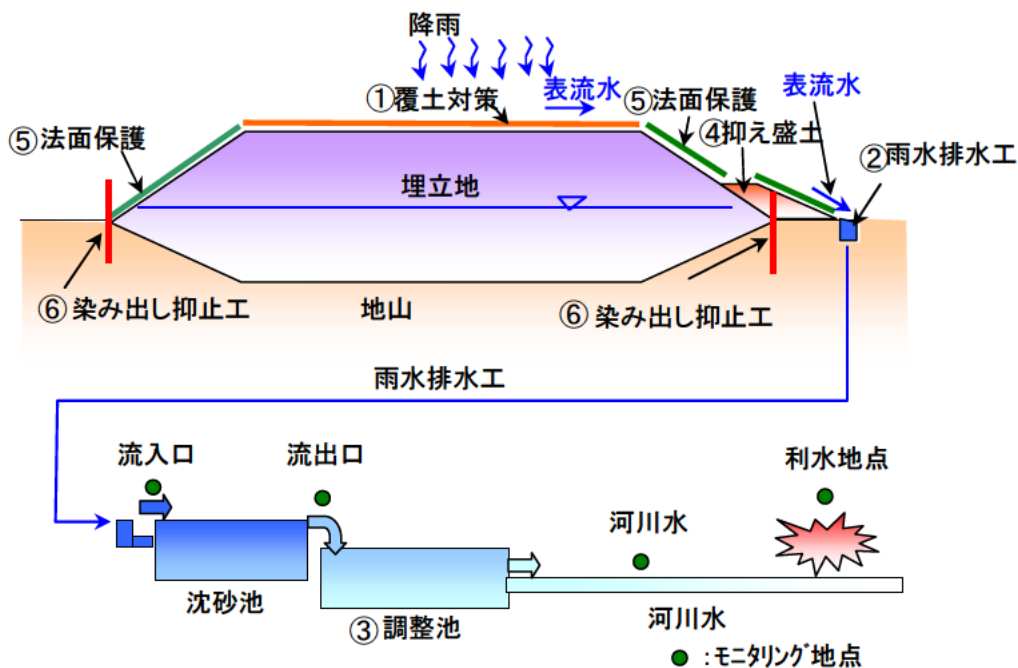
降雨

①覆土対策

表流水

⑤法面保護

表流水

⑤法面保護

④抑え盛土

②雨水排水工

埋立地

⑥染み出し抑止工

地山

⑥染み出し抑止工

雨水排水工

流入口

流出口

利水地点

河川水

沈砂池

③調整池

河川水

:モニタリング地点